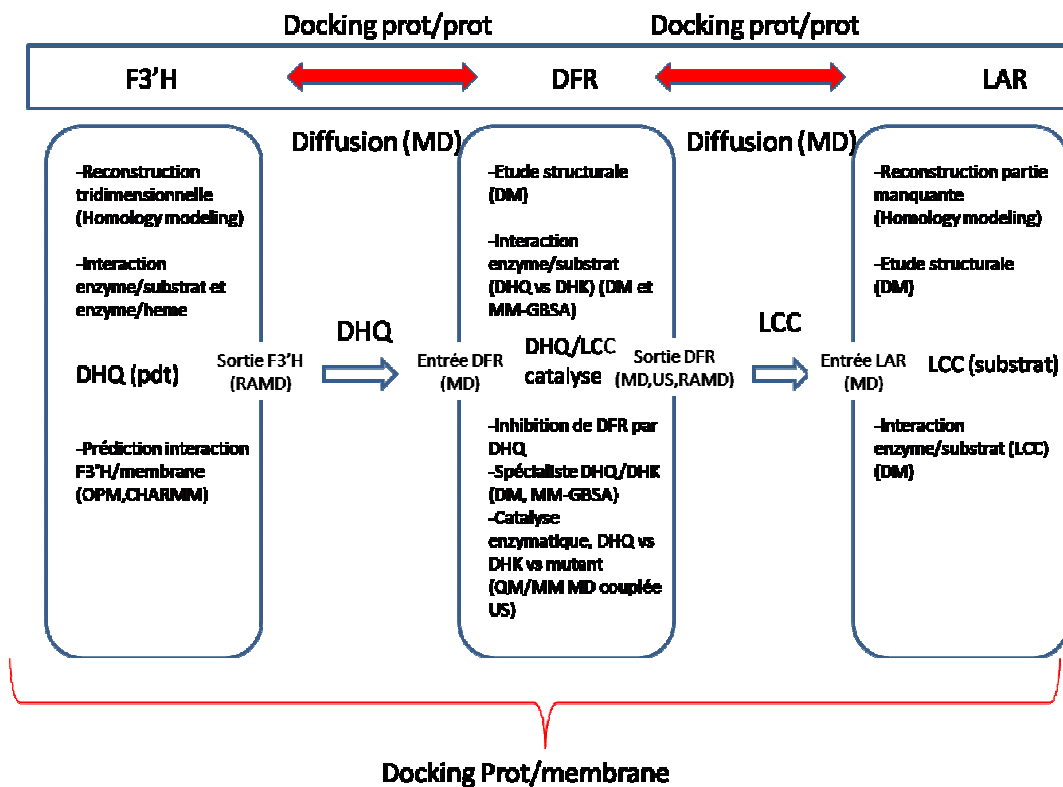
Docking prot/prot

Docking prot/prot

F3'H

DFR

LAR

Diffusion (MD)

Diffusion (MD)

-Reconstruction tridimensionnelle (Homology modeling)

-Interaction enzyme/substrat et enzyme/heme

DHQ (pdt)

-Prédiction interaction F3'H/membrane (OPM,CHARMM)

Sortie F3'H (RAMD)

DHQ

Entrée DFR (MD)

-Etude structurale (DM)

-Interaction enzyme/substrat (DHQ vs DHK) (DM et MM-GBSA)

DHQ/LCC catalyse

-Inhibition de DFR par DHQ
-Spécialiste DHQ/DHK (DM, MM-GBSA)
-Catalyse enzymatique, DHQ vs DHK vs mutant (QM/MM MD couplée US)

Sortie DFR (MD,US,RAMD)

LCC

Entrée LAR (MD)

-Reconstruction partie manquante (Homology modeling)

-Etude structurale (DM)

LCC (substrat)

-Interaction enzyme/substrat (LCC) (DM)

Docking Prot/membrane